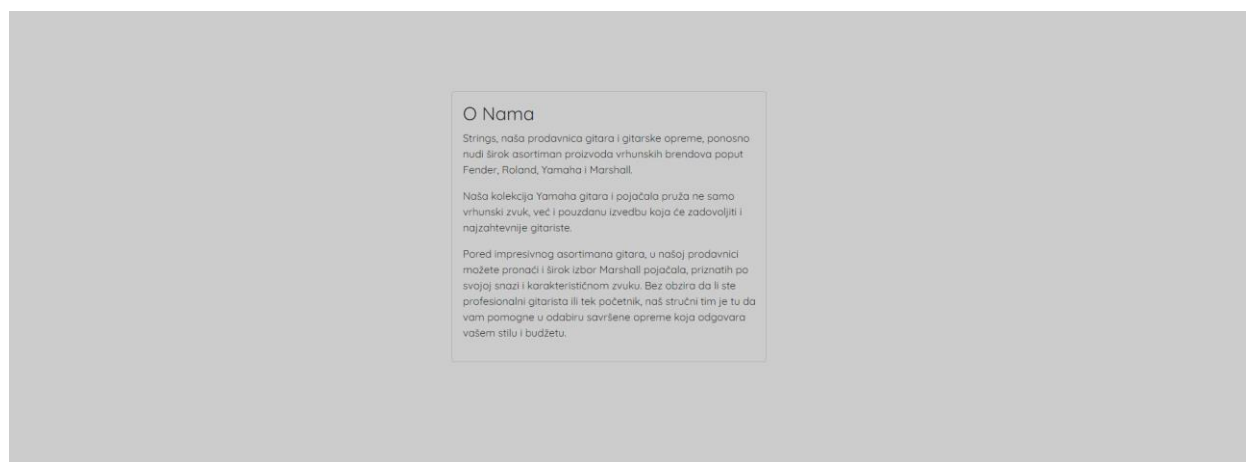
O Nama

Strings, naša prodavnica gitara i gitarske opreme, ponosno nudi širok asortiman proizvoda vrhunskih brendova poput Fender, Roland, Yamaha i Marshall.

Naša kolekcija Yamaha gitara i pojačala pruža ne samo vrhunski zvuk, već i pouzdanu izvedbu koja će zadovoljiti i najzahtevnije gitariste.

Pored impresivnog asortimana gitara, u našoj prodavnici možete pronaći i širok izbor Marshall pojačala, priznatih po svojoj snazi i karakterističnom zvuku. Bez obzira da li ste profesionalni gitarista ili tek početnik, naš stručni tim je tu da vam pomogne u odabiru savršene opreme koja odgovara vašem stilu i budžetu.